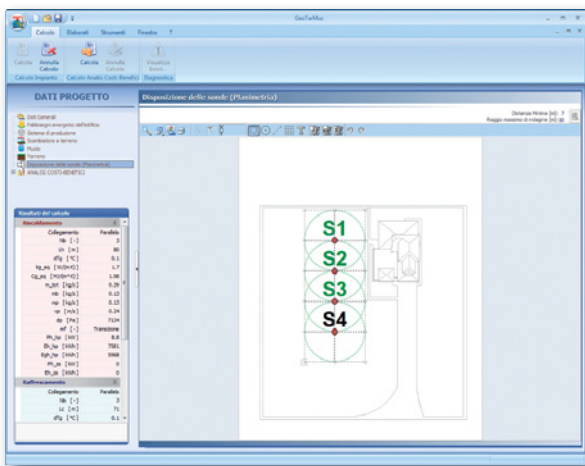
GeoTeMo

Calcolo Elaborati Strumenti Finestra ?

Calcolo Annulla Calcolo Calcolo Annulla Calcolo Visualizza Errori

Calcolo Impianto Calcolo Analisi Costi Benefici Diagnostica

DATI PROGETTO

Dati Generali
Fabbisogni energetici dell'edificio
Sistema di produzione
Scambiatore a terreno
Fluido
Terreno
Disposizione delle sonde (Planimetria)
ANALISI COSTI-BENEFICI

Risultati del calcolo

Riscaldamento

| | |
|---|---|
| Collegamento | Parallelo |
| Nb [-] | 3 |
| Ln [m] | 80 |
| dTg [°C] | 0.1 |
| kg_eq [W/(m·K)] | 1.7 |
| Cg_eq [MJ/(m³·K)] | 1.98 |
| m_tot [kg/s] | 0.39 |
| mb [kg/s] | 0.13 |
| mp [kg/s] | 0.13 |
| vp [m/s] | 0.24 |
| dp [Pa] | 7124 |
| ref [-] | Transizione |
| Ph_hp [kW] | 8.8 |
| Eh_hp [kWh] | 7581 |
| Egh_hp [kWh] | 5968 |
| Ph_ge [kW] | 0 |
| Eh_ge [kWh] | 0 |

Raffrescamento

| | |
|---|---|
| Collegamento | Parallelo |
| Nb [-] | 3 |
| Lc [m] | 71 |
| dTg [°C] | 0.1 |

Disposizione delle sonde (Planimetria)

Distanza Minima [m]: 7
Raggio massimo di indagine [m]: 10

S1
S2
S3
S4